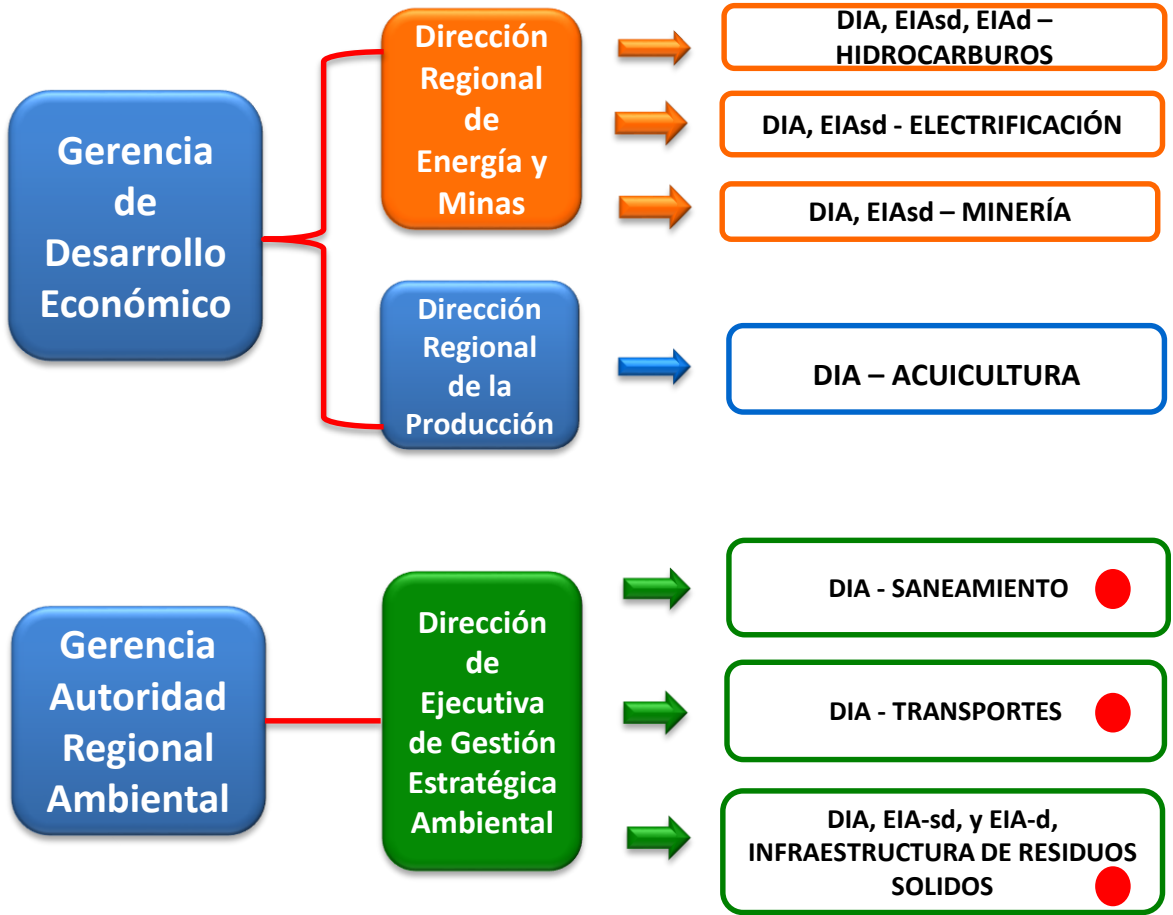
Gerencia de Desarrollo Económico

Dirección Regional de Energía y Minas

DIA, EIAsd, EIAd – HIDROCARBUROS

DIA, EIAsd - ELECTRIFICACIÓN

DIA, EIAsd – MINERÍA

Dirección Regional de la Producción

DIA – ACUICULTURA

Gerencia Autoridad Regional Ambiental

Dirección de Ejecutiva de Gestión Estratégica Ambiental

DIA - SANEAMIENTO

DIA - TRANSPORTES

DIA, EIA-sd, y EIA-d, INFRAESTRUCTURA DE RESIDUOS SOLIDOS